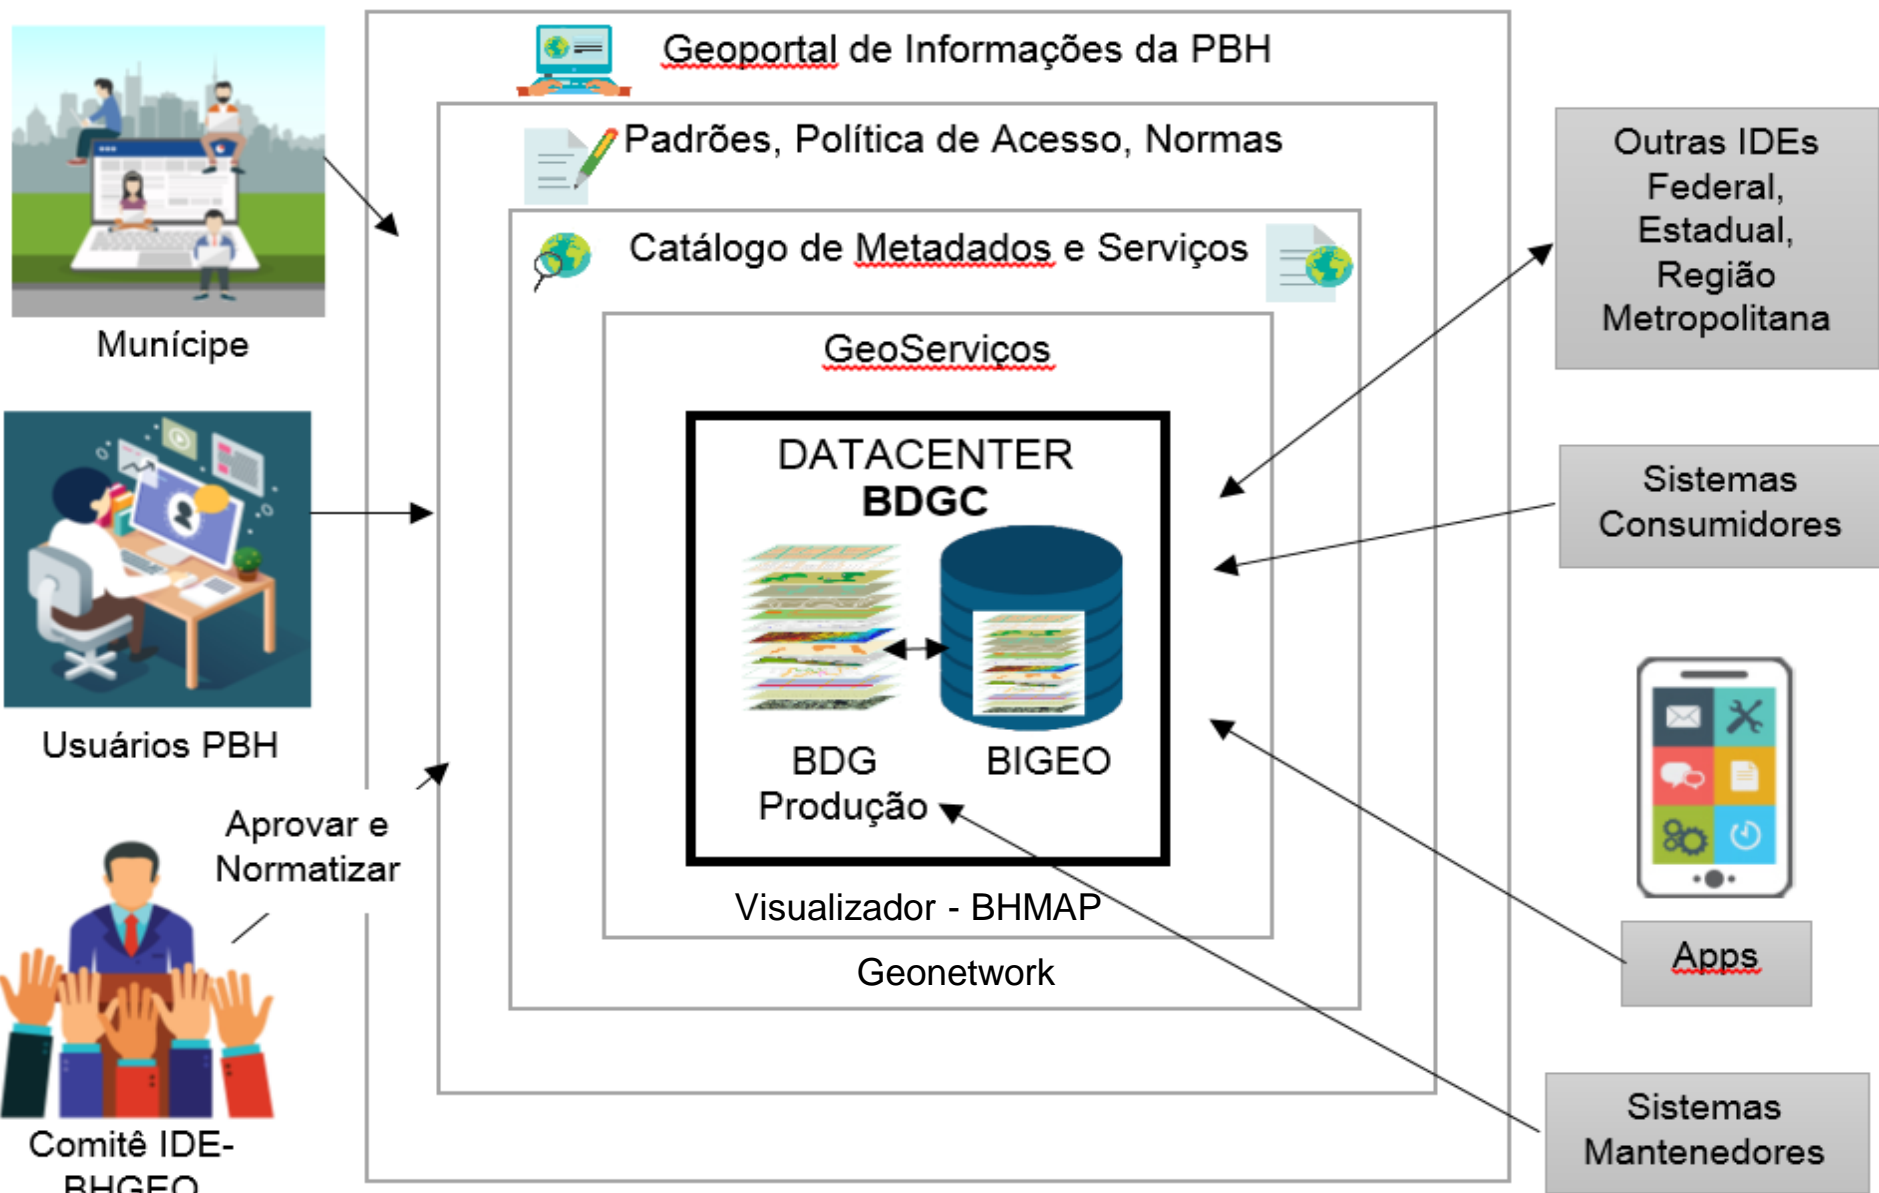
Geoportal de Informações da PBH

Padrões, Política de Acesso, Normas

Catálogo de Metadados e Serviços

GeoServiços

DATACENTER
BDGC

BDG
Produção

BIGEO

Visualizador - BHMAP

Geonetwork

Munícipe

Usuários PBH

Aprovar e Normatizar

Comitê IDE-BHGEO

Outras IDEs Federal, Estadual, Região Metropolitana

Sistemas Consumidores

Apps

Sistemas Mantenedores